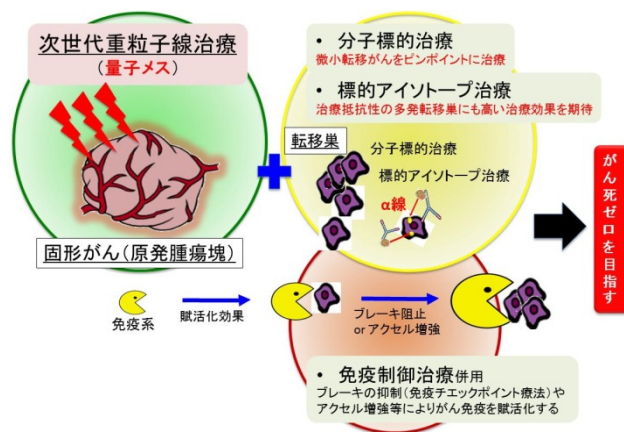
次世代重粒子線治療
（量子メス）

固形がん（原発腫瘍塊）

• 分子標的治療
微小転移がんをピンポイントに治療

• 標的アイソトープ治療
治療抵抗性の多発転移巣にも高い治療効果を期待

転移巣

分子標的治療

標的アイソトープ治療

α線

がん死ゼロを目指す

免疫系

賦活化効果

ブレーキ阻止
orアクセル増強

• 免疫制御治療併用
ブレーキの抑制（免疫チェックポイント療法）やアクセル増強等によりがん免疫を賦活化する